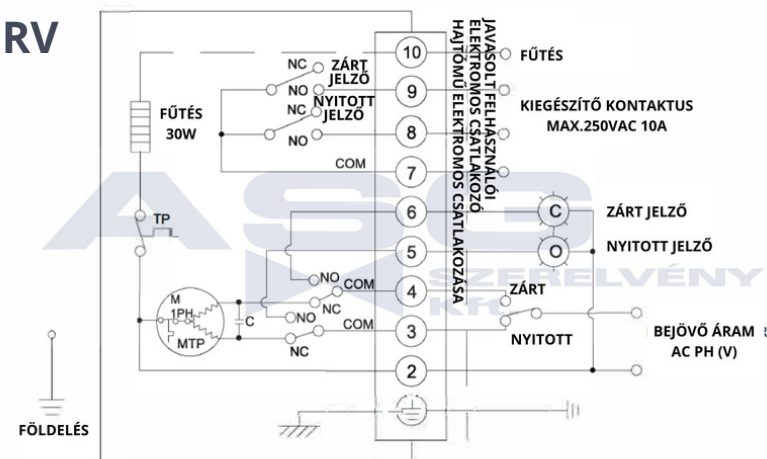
RV

FŰTÉS 30W

NC ZÁRT JELZŐ
NO
NC NYITOTT JELZŐ
NO
COM

TP

NO COM
NC
NO COM
NC

M 1PH MTP
C

10
9
8
7
6
5
4
3
2

HAJTÓMŰ ELEKTROMOS CSATLAKOZÁSA
ELEKTROMOS CSATLAKOZÓ
JAVASOLT FELHASZNÁLÓI

FŰTÉS

KIEGÉSZÍTŐ KONTAKTUS MAX.250VAC 10A

C ZÁRT JELZŐ
O NYITOTT JELZŐ

ZÁRT
NYITOTT

BEJÖVŐ ÁRAM AC PH (V)

FÖLDELÉS

ASG SZERELVÉNY Kft.